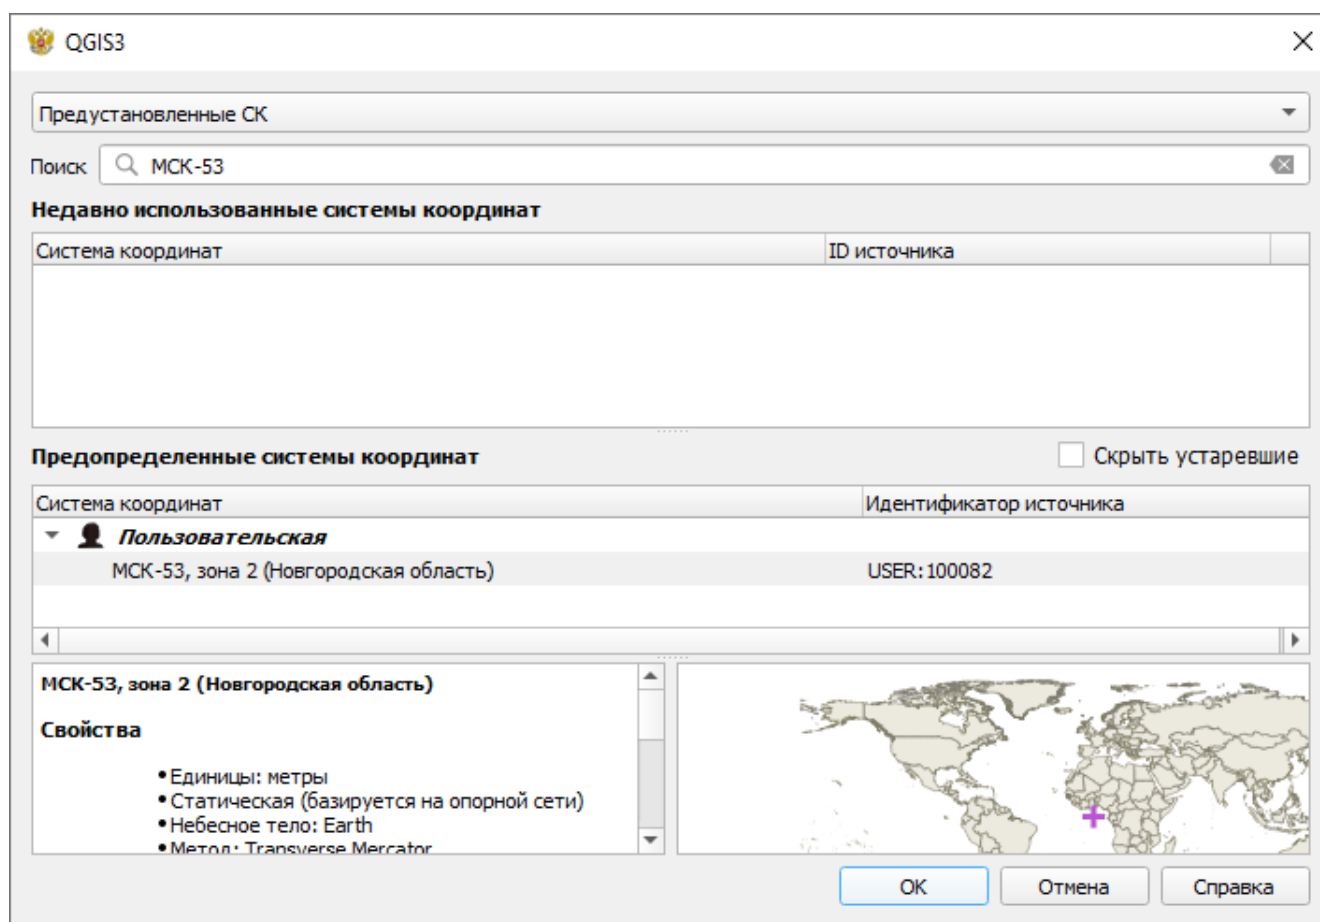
QGIS3

Предустановленные СК

Поиск МСК-53

Недавно использованные системы координат

| Система координат | ID источника |
|---|---|

Предопределенные системы координат

Скрыть устаревшие

| Система координат | Идентификатор источника |
|---|---|
| Пользовательская | |
| МСК-53, зона 2 (Новгородская область) | USER:100082 |

МСК-53, зона 2 (Новгородская область)

Свойства

• Единицы: метры
• Статическая (базируется на опорной сети)
• Небесное тело: Earth
• Метод: Transverse Mercator

OK Отмена Справка